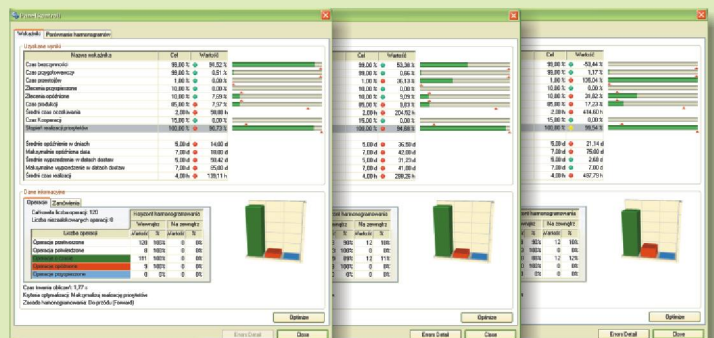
Wskaźniki | Porównanie harmonogramów

Uzyskane wyniki

| Nazwa wskaźnika | Cel | Wartość |
|---|---|---|
| Czas bezczynności | 99,00 % | 94,52 % |
| Czas przygotowawczy | 99,00 % | 0,51 % |
| Czas przestojów | 1,00 % | 0,00 % |
| Zlecenia przyspieszone | 10,00 % | 10,00 % |
| Zlecenia opóźnione | 10,00 % | 7,59 % |
| Czas produkcji | 85,00 % | 7,57 % |
| Średni czas oczekiwania | 2,00 h | 99,08 h |
| Czas Kooperacji | 15,00 % | 0,00 % |
| Stopień realizacji przydziałów | 100,00 % | 90,73 % |
| Średnie opóźnienie w dniach | 5,00 d | 14,00 d |
| Maksymalne opóźnienie w dniach | 7,00 d | 18,00 d |
| Średnie wyprzedzenie w datach dostaw | 5,00 d | 59,42 d |
| Maksymalne wyprzedzenie w datach dostaw | 7,00 d | 65,00 d |
| Średni czas realizacji | 4,00 h | 135,11 h |

Dane informacyjne

Operacje | Zamówienia

Całkowita liczba operacji: 120
Liczba niezaplanowanych operacji: 0

| Liczba operacji | Wewnątrz Wartość | % | Na zewnątrz Wartość | % |
|---|---|---|---|---|
| Operacje przetworzone | 120 | 100% | 0 | 0% |
| Operacje połowiczne | 0 | 100% | 0 | 0% |
| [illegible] | 111 | 100% | 0 | 0% |
| Operacje opóźnione | 9 | 100% | 0 | 0% |
| Operacje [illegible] | 0 | 0% | 0 | 0% |

Czas trwania obliczeń: 1,77 s
Kryteria optymalizacji: Maksymalizuj realizację przydziałów
Zasada harmonogramowania: Do przodu (Forward)

Optimize
Errors Detail
Close